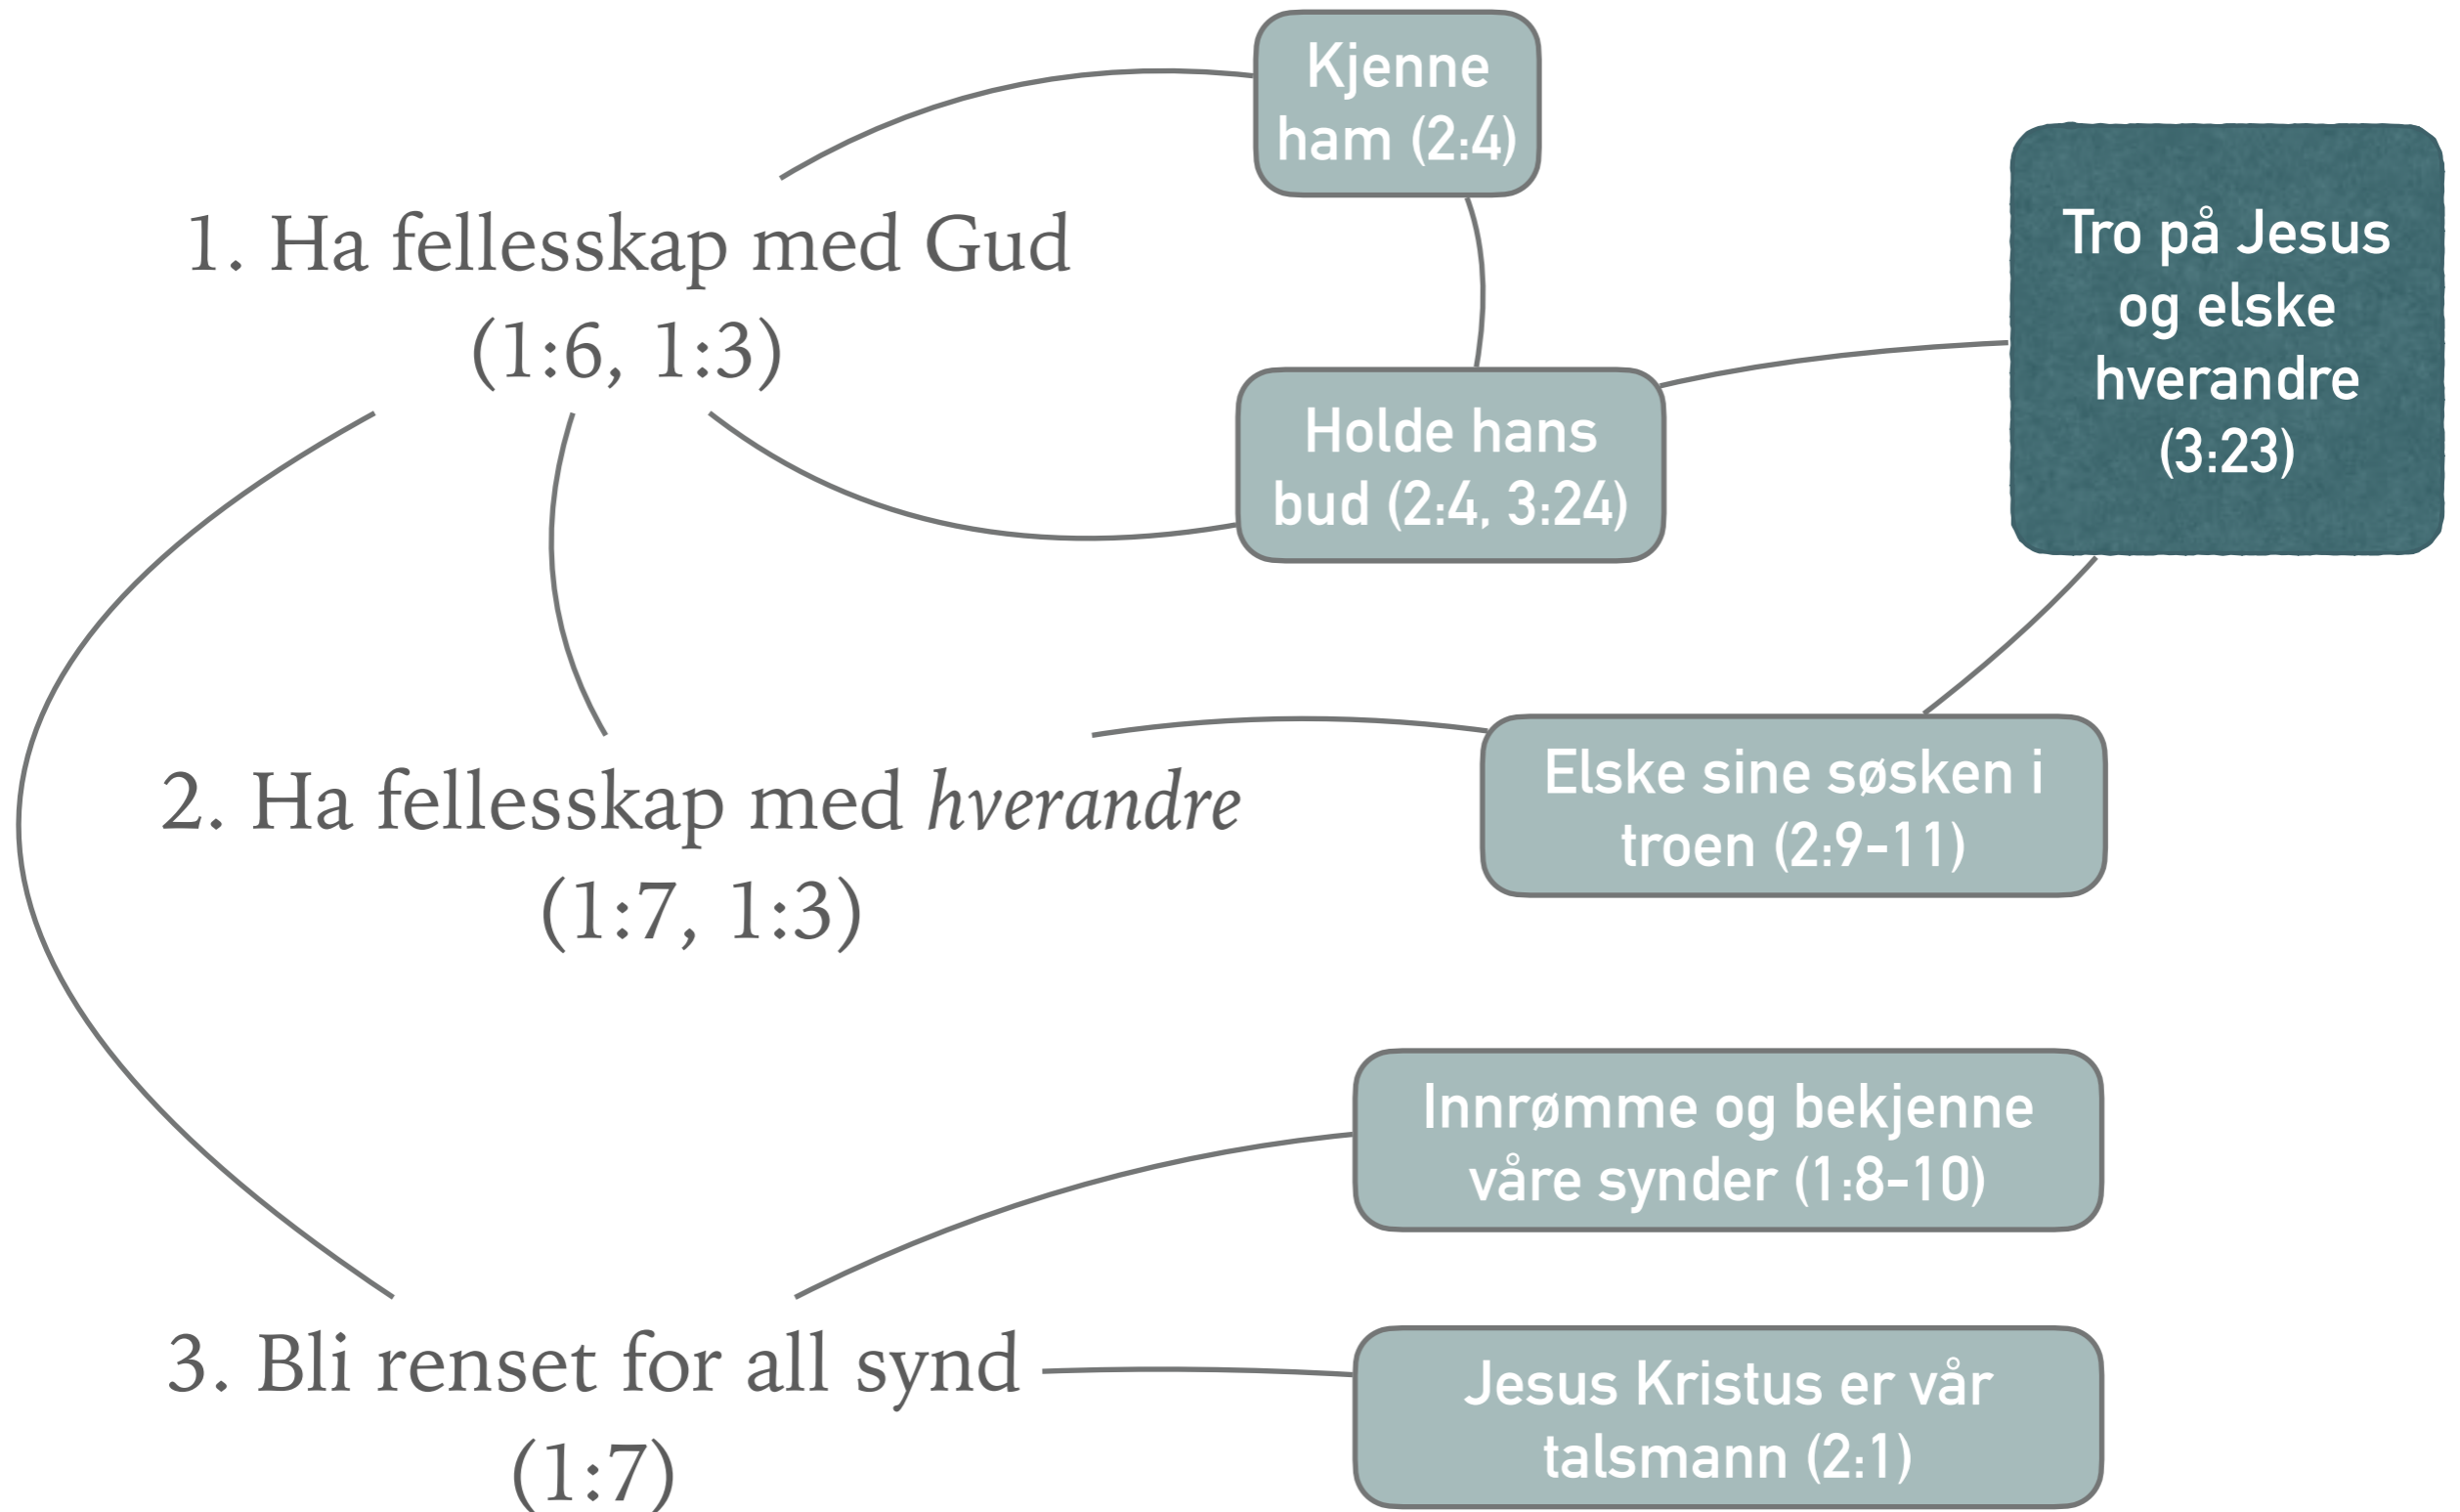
Kjenne ham (2:4)

1. Ha fellesskap med Gud (1:6, 1:3)

Tro på Jesus og elske hverandre (3:23)

Holde hans bud (2:4, 3:24)

2. Ha fellesskap med *hverandre* (1:7, 1:3)

Elske sine søsken i troen (2:9-11)

Innrømme og bekjenne våre synder (1:8-10)

3. Bli renset for all synd (1:7)

Jesus Kristus er vår talsmann (2:1)